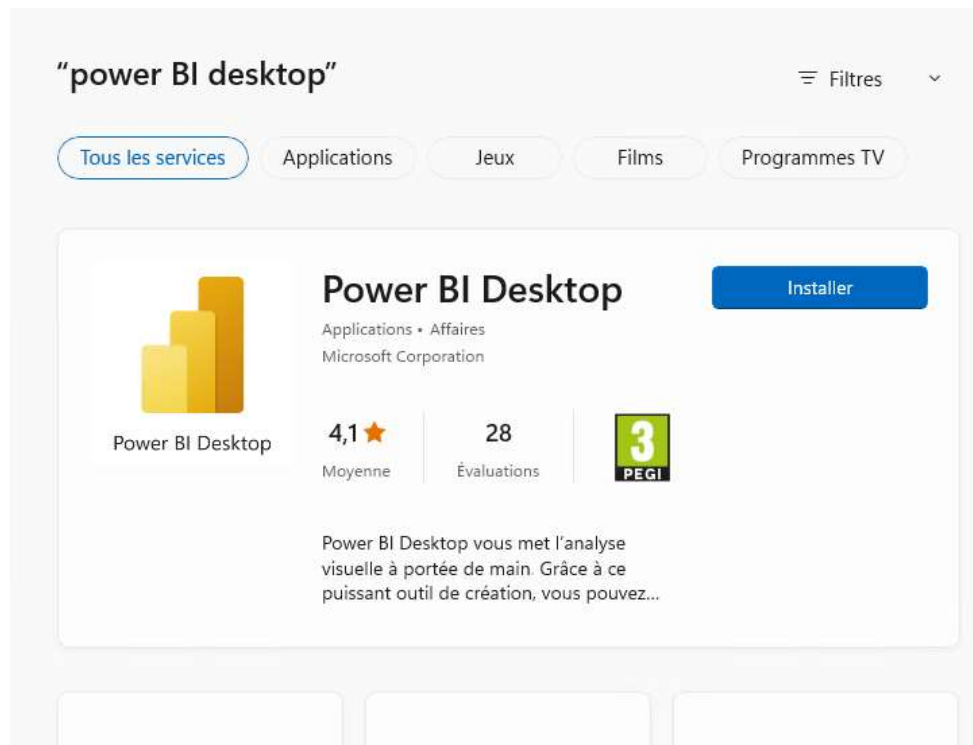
"power BI desktop"

Filtres

Tous les services

Applications

Jeux

Films

Programmes TV

Power BI Desktop

Power BI Desktop

Applications • Affaires

Microsoft Corporation

Installer

4,1

Moyenne

28

Évaluations

3

PEGI

Power BI Desktop vous met l'analyse visuelle à portée de main. Grâce à ce puissant outil de création, vous pouvez...